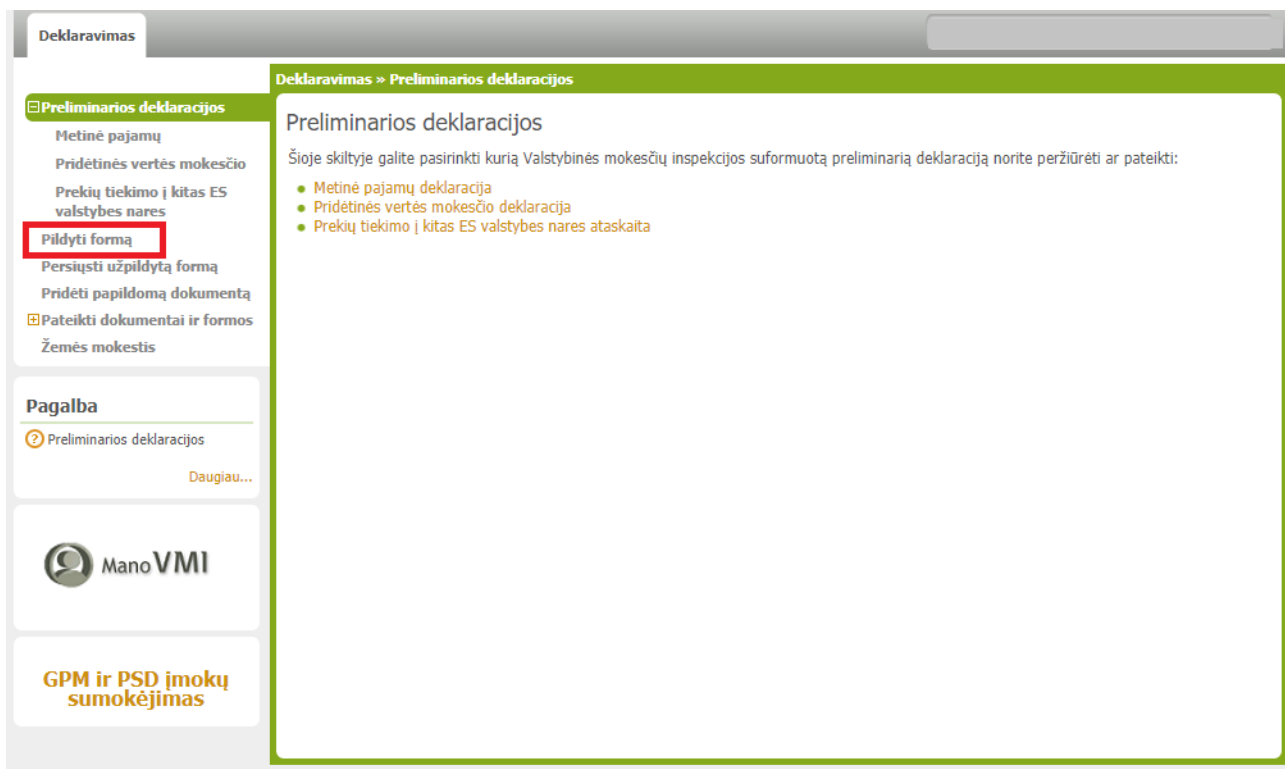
Deklaravimas

Deklaravimas » Preliminarios deklaracijos

⊟Preliminarios deklaracijos
Metinė pajamų
Pridėtinės vertės mokesčio
Prekių tiekimo į kitas ES valstybes nares
Pildyti formą
Persiųsti užpildytą formą
Pridėti papildomą dokumentą
⊞Pateikti dokumentai ir formos
Žemės mokestis

Pagalba
Preliminarios deklaracijos
Daugiau...

Mano VMI

GPM ir PSD įmokų sumokėjimas

Preliminarios deklaracijos

Šioje skiltyje galite pasirinkti kurią Valstybinės mokesčių inspekcijos suformuotą preliminarią deklaraciją norite peržiūrėti ar pateikti:

- Metinė pajamų deklaracija
- Pridėtinės vertės mokesčio deklaracija
- Prekių tiekimo į kitas ES valstybes nares ataskaita